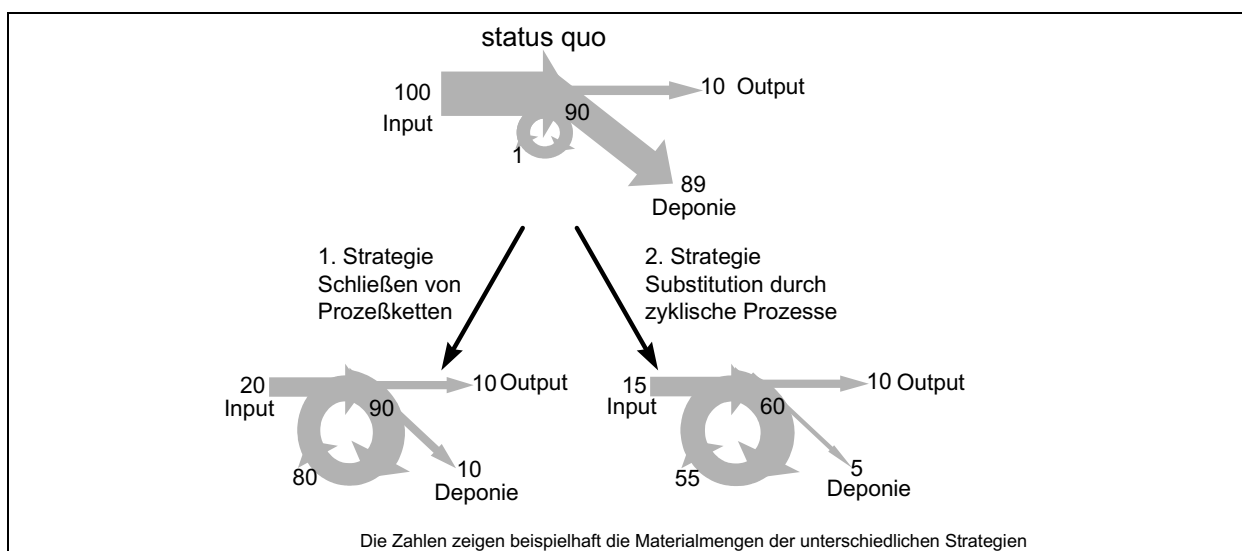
status quo

100
Input

10 Output

90

1

89
Deponie

1. Strategie
Schließen von
Prozeßketten

2. Strategie
Substitution durch
zyklische Prozesse

20
Input

10 Output

90

80

10
Deponie

15
Input

10 Output

60

55

5
Deponie

Die Zahlen zeigen beispielhaft die Materialmengen der unterschiedlichen Strategien